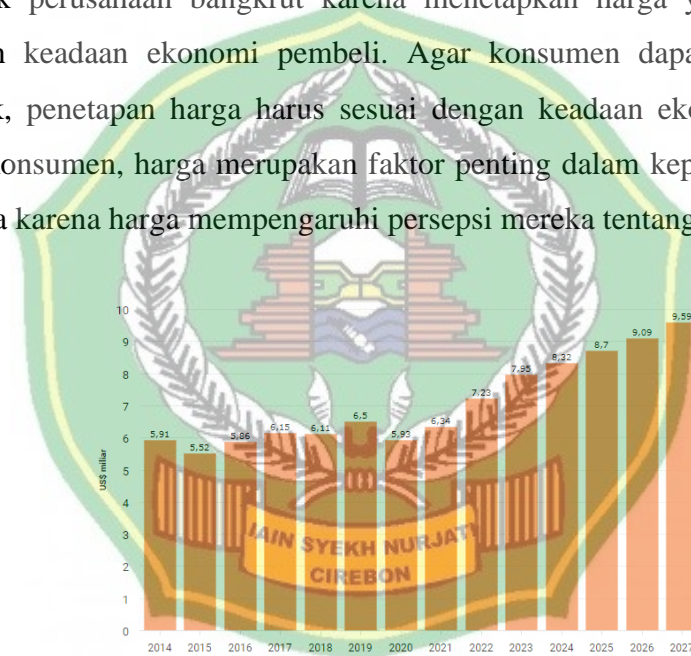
k perusahaan bangkrut karena menetapkan harga y
n keadaan ekonomi pembeli. Agar konsumen dapa
k, penetapan harga harus sesuai dengan keadaan eko
onsumen, harga merupakan faktor penting dalam kep
a karena harga mempengaruhi persepsi mereka tentang

IAIN SYEKH NURJATI CIREBON

10
9
8
7
6
5
4
3
2
1
0
US$ miliar

5,91
5,52
5,86
6,15
6,11
6,5
5,93
6,34
7,23
7,95
8,32
8,7
9,09
9,59

2014 2015 2016 2017 2018 2019 2020 2021 2022 2023 2024 2025 2026 2027